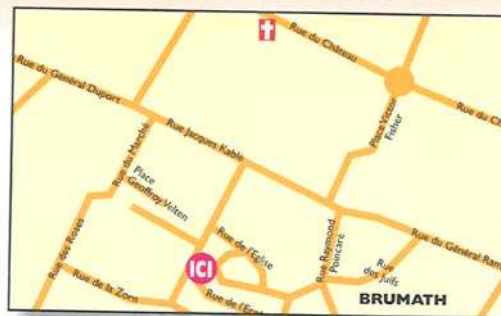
Rue du Château
Rue du Général Duport
Rue du Ch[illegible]
Place Victor Fisher
Rue Jacques Kablé
Rue du Marché
Place Geoffroy Velten
Rue des Roses
Rue de l'Eglise
Rue Raymond Poincaré
Rue des Juifs
Rue du Général Ram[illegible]
ICI
Rue de la Zorn
Rue de l'Eco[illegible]
BRUMATH